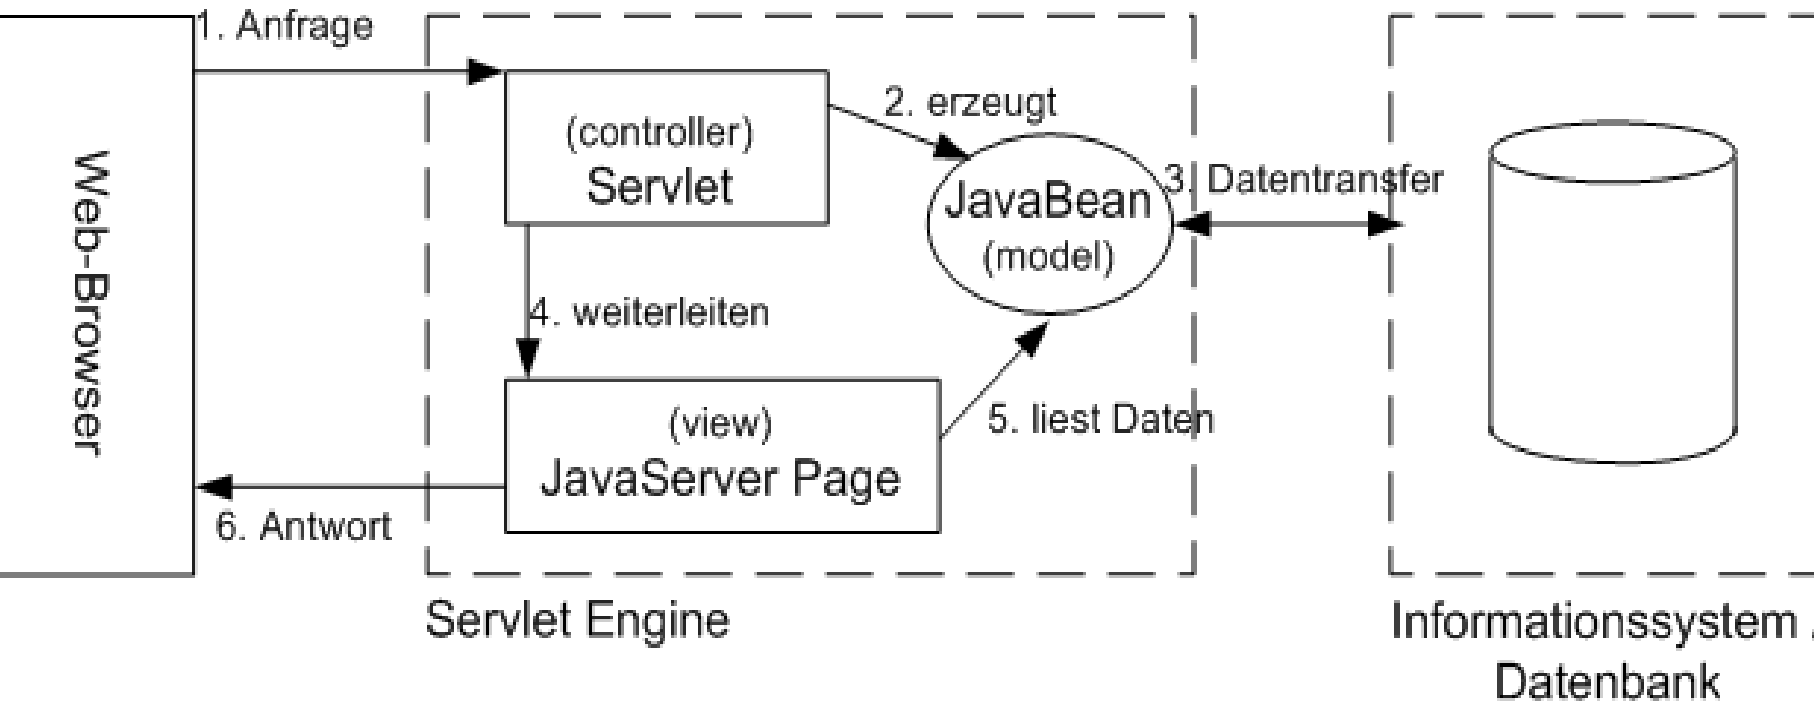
Web-Browser

1. Anfrage

(controller)
Servlet

2. erzeugt

JavaBean
(model)

3. Datentransfer

4. weiterleiten

(view)
JavaServer Page

5. liest Daten

6. Antwort

Servlet Engine

Informationssystem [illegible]
Datenbank